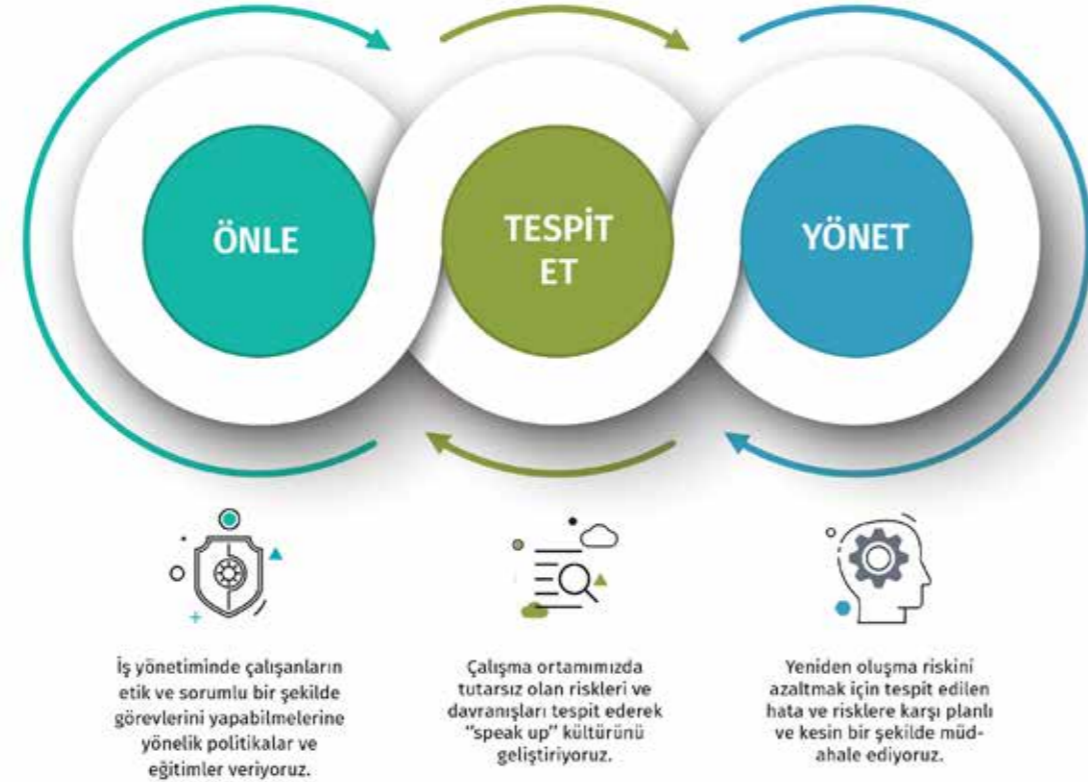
ÖNLE

TESPİT ET

YÖNET

İş yönetiminde çalışanların etik ve sorumlu bir şekilde görevlerini yapabilmelerine yönelik politikalar ve eğitimler veriyoruz.

Çalışma ortamımızda tutarsız olan riskleri ve davranışları tespit ederek "speak up" kültürünü geliştiriyoruz.

Yeniden oluşma riskini azaltmak için tespit edilen hata ve risklere karşı planlı ve kesin bir şekilde müdahale ediyoruz.